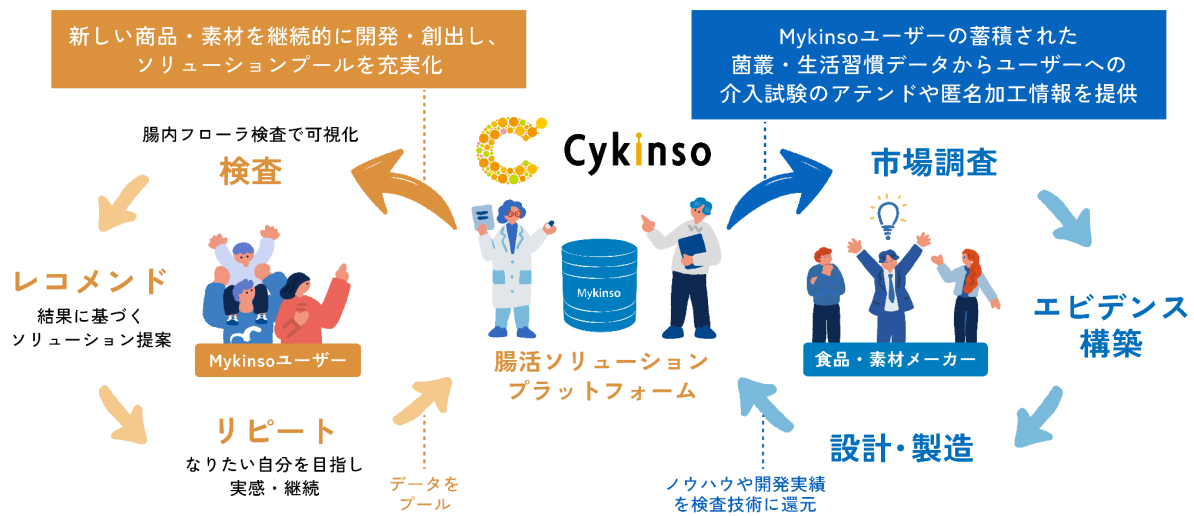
新しい商品・素材を継続的に開発・創出し、ソリューションプールを充実化

Mykinsoユーザーの蓄積された菌叢・生活習慣データからユーザーへの介入試験のアテンドや匿名加工情報を提供

Cykinso

腸内フローラ検査で可視化
検査

レコメンド
結果に基づくソリューション提案

Mykinsoユーザー

リピート
なりたい自分を目指し実感・継続

データをプール

Mykinso

腸活ソリューションプラットフォーム

ノウハウや開発実績を検査技術に還元

市場調査

エビデンス構築

食品・素材メーカー

設計・製造